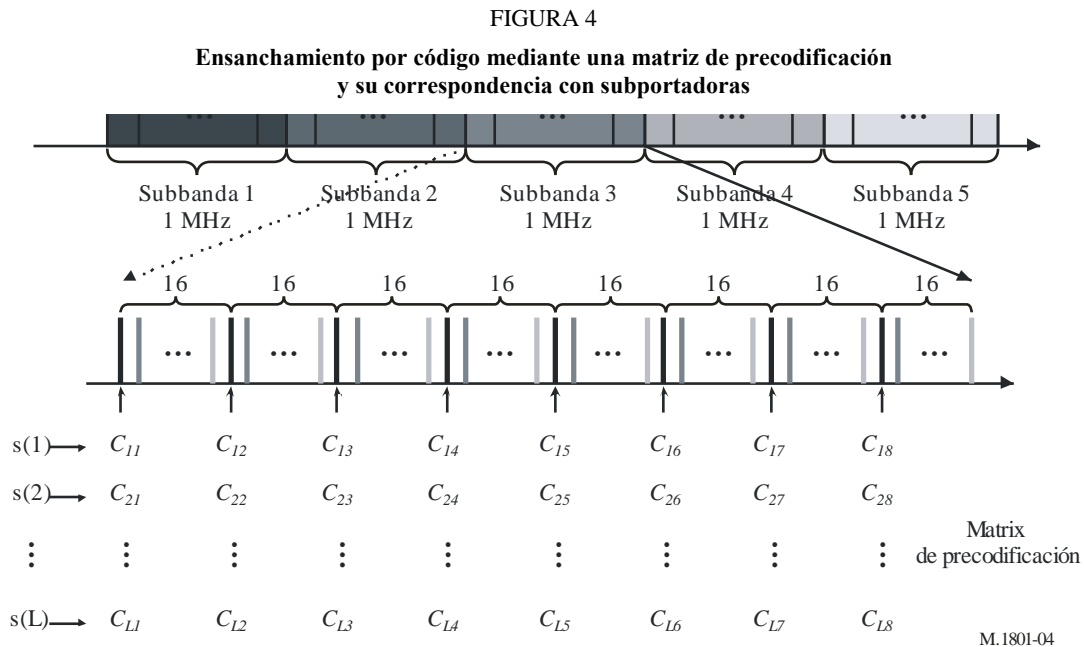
FIGURA 4

**Ensanchamiento por código mediante una matriz de precodificación y su correspondencia con subportadoras**

...
...
...
...
...

Subbanda 1
1 MHz

Subbanda 2
1 MHz

Subbanda 3
1 MHz

Subbanda 4
1 MHz

Subbanda 5
1 MHz

16 16 16 16 16 16 16 16

... ... ... ... ... ... ... ...

s(1) $C_{11}$ $C_{12}$ $C_{13}$ $C_{14}$ $C_{15}$ $C_{16}$ $C_{17}$ $C_{18}$

s(2) $C_{21}$ $C_{22}$ $C_{23}$ $C_{24}$ $C_{25}$ $C_{26}$ $C_{27}$ $C_{28}$

⋮ ⋮ ⋮ ⋮ ⋮ ⋮ ⋮ ⋮ ⋮

s(L) $C_{L1}$ $C_{L2}$ $C_{L3}$ $C_{L4}$ $C_{L5}$ $C_{L6}$ $C_{L7}$ $C_{L8}$

Matrix
de precodificación

M.1801-04